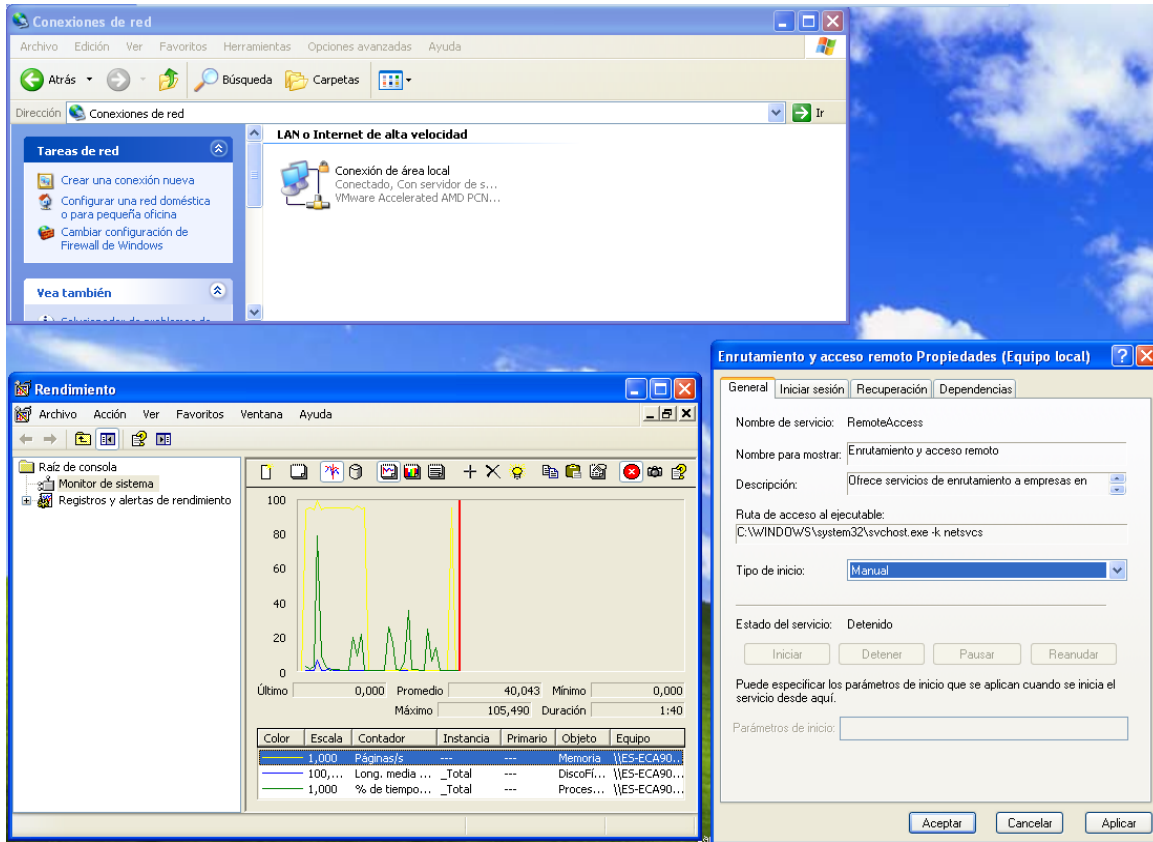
Conexiones de red

Archivo Edición Ver Favoritos Herramientas Opciones avanzadas Ayuda

Atrás Búsqueda Carpetas

Dirección Conexiones de red Ir

Tareas de red

Crear una conexión nueva
Configurar una red doméstica o para pequeña oficina
Cambiar configuración de Firewall de Windows

Vea también

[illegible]

LAN o Internet de alta velocidad

Conexión de área local
Conectado, Con servidor de s...
VMware Accelerated AMD PCN...

Rendimiento

Archivo Acción Ver Favoritos Ventana Ayuda

Raíz de consola
Monitor de sistema
Registros y alertas de rendimiento

100
80
60
40
20
0

| Último | 0,000 | Promedio | 40,043 | Mínimo | 0,000 |
|---|---|---|---|---|---|
| | | Máximo | 105,490 | Duración | 1:40 |

| Color | Escala | Contador | Instancia | Primario | Objeto | Equipo |
|---|---|---|---|---|---|---|
| | 1,000 | Páginas/s | --- | --- | Memoria | \\ES-ECA90... |
| | 100,... | Long. media ... | _Total | --- | DiscoFí... | \\ES-ECA90... |
| | 1,000 | % de tiempo... | _Total | --- | Proces... | \\ES-ECA90... |

Enrutamiento y acceso remoto Propiedades (Equipo local)

General Iniciar sesión Recuperación Dependencias

Nombre de servicio: RemoteAccess

Nombre para mostrar: Enrutamiento y acceso remoto

Descripción: Ofrece servicios de enrutamiento a empresas en

Ruta de acceso al ejecutable:
C:\WINDOWS\system32\svchost.exe -k netsvcs

Tipo de inicio: Manual

Estado del servicio: Detenido

Iniciar Detener Pausar Reanudar

Puede especificar los parámetros de inicio que se aplican cuando se inicia el servicio desde aquí.

Parámetros de inicio:

Aceptar Cancelar Aplicar